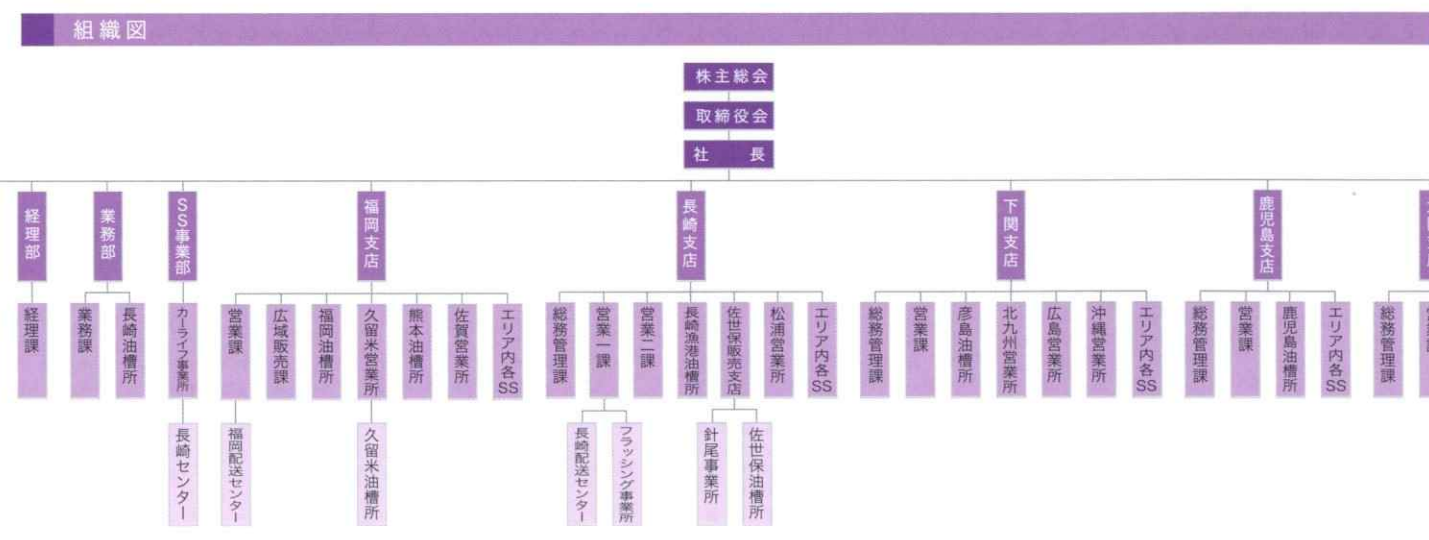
組織図

株主総会
取締役会
社長

経理部
経理課

業務部
業務課
長崎油槽所

SS事業部
カーライフ事業所
長崎センター

福岡支店
営業課
福岡配送センター
広域販売課
福岡油槽所
久留米営業所
久留米油槽所
熊本油槽所
佐賀営業所
エリア内各SS

長崎支店
総務管理課
営業一課
長崎配送センター
フラッシング事業所
営業二課
長崎漁港油槽所
佐世保販売支店
針尾事業所
佐世保油槽所
松浦営業所
エリア内各SS

下関支店
総務管理課
営業課
彦島油槽所
北九州営業所
広島営業所
沖縄営業所
エリア内各SS

鹿児島支店
総務管理課
営業課
鹿児島油槽所
エリア内各SS

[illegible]
総務管理課
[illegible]